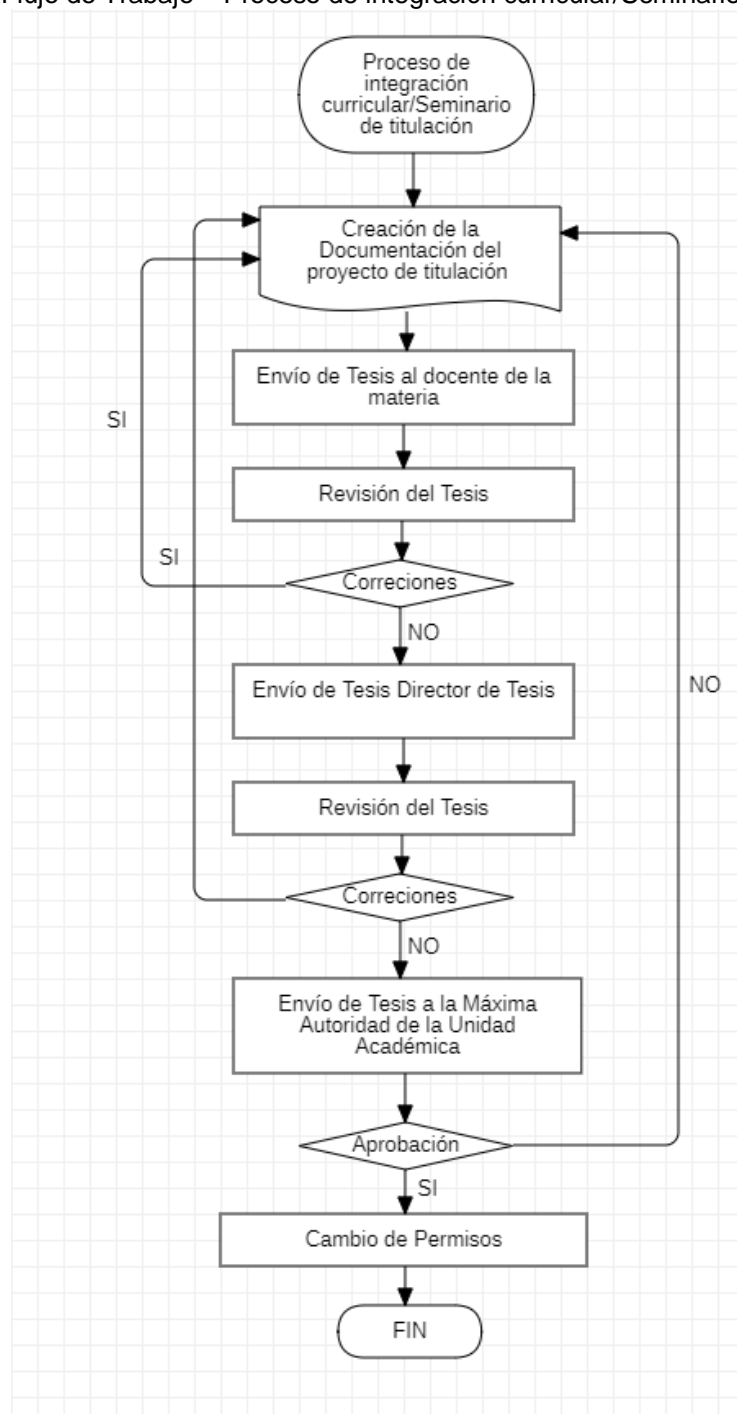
Flujo de Trabajo – Proceso de integración curricular/Seminario

Proceso de integración curricular/Seminario de titulación

Creación de la Documentación del proyecto de titulación

Envío de Tesis al docente de la materia

SI

Revisión del Tesis

SI

Correciones

NO

Envío de Tesis Director de Tesis

NO

Revisión del Tesis

Correciones

NO

Envío de Tesis a la Máxima Autoridad de la Unidad Académica

Aprobación

SI

Cambio de Permisos

FIN